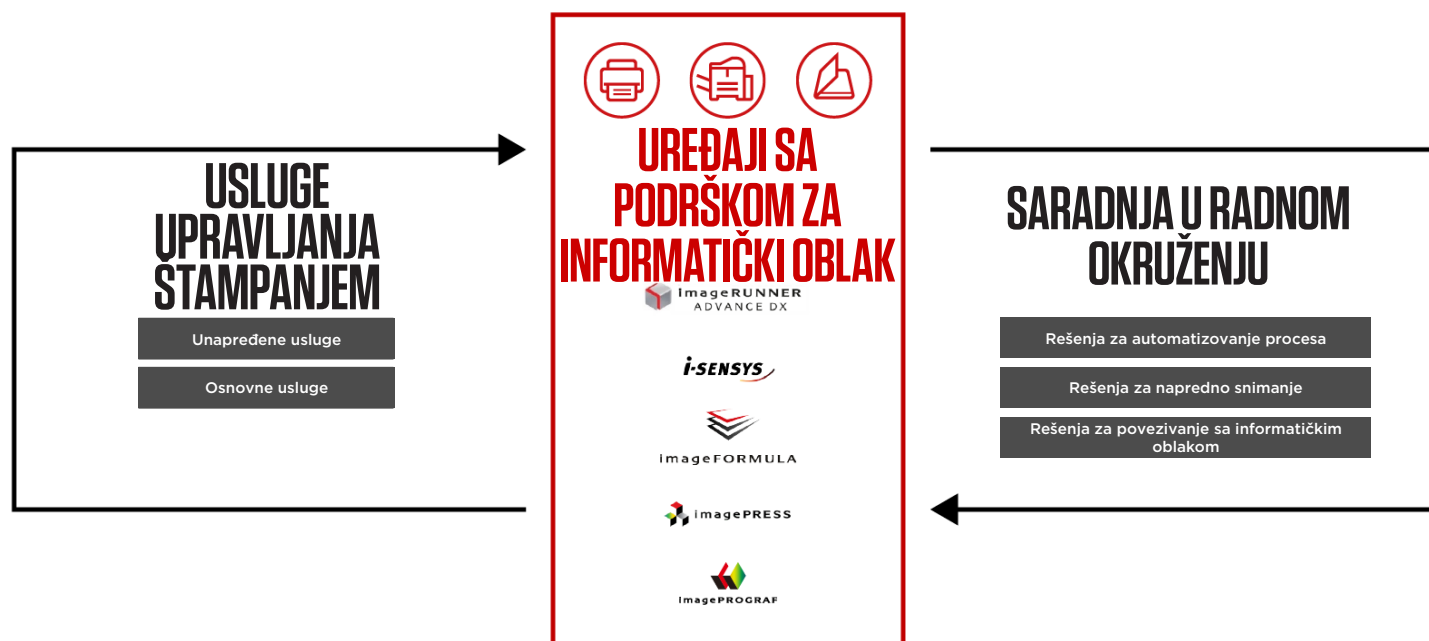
USLUGE UPRAVLJANJA ŠTAMPANJEM

Unapređene usluge

Osnovne usluge

UREĐAJI SA PODRŠKOM ZA INFORMATIČKI OBLAK

imageRUNNER ADVANCE DX

i-SENSYS

imageFORMULA

imagePRESS

imagePROGRAF

SARADNJA U RADNOM OKRUŽENJU

Rešenja za automatizovanje procesa

Rešenja za napredno snimanje

Rešenja za povezivanje sa informatičkim oblakom